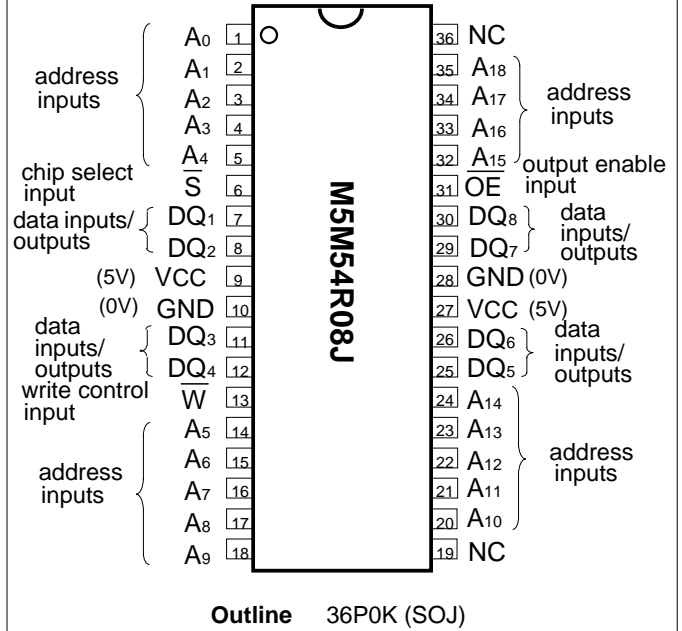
address inputs

$A_0$ 1
$A_1$ 2
$A_2$ 3
$A_3$ 4
$A_4$ 5

chip select input
$\overline{S}$ 6

data inputs/ outputs
$DQ_1$ 7
$DQ_2$ 8

(5V) VCC 9
(0V) GND 10

data inputs/ outputs
$DQ_3$ 11
$DQ_4$ 12

write control input
$\overline{W}$ 13

address inputs
$A_5$ 14
$A_6$ 15
$A_7$ 16
$A_8$ 17
$A_9$ 18

M5M54R08J

36 NC
35 $A_{18}$
34 $A_{17}$
33 $A_{16}$
32 $A_{15}$

address inputs

output enable input
31 $\overline{OE}$

30 $DQ_8$
29 $DQ_7$
data inputs/ outputs

28 GND (0V)
27 VCC (5V)

26 $DQ_6$
25 $DQ_5$
data inputs/ outputs

24 $A_{14}$
23 $A_{13}$
22 $A_{12}$
21 $A_{11}$
20 $A_{10}$
address inputs

19 NC

Outline 36P0K (SOJ)